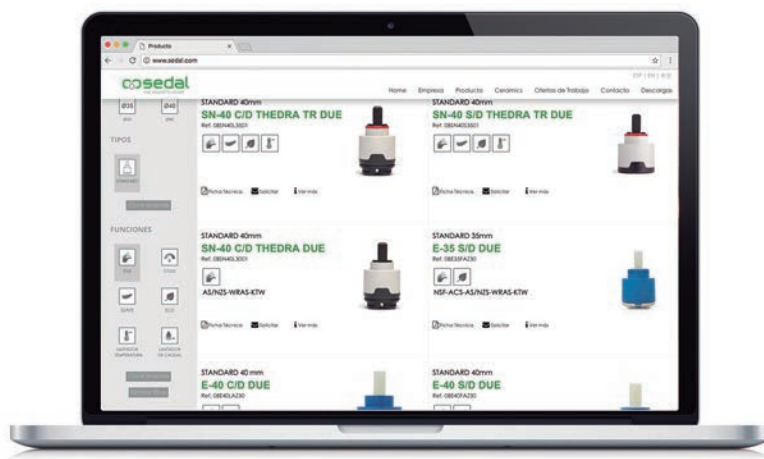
Producto

www.sedal.com

sedal

ESP | EN | 中文

Home Empresa Productos Cerámica Ofertas de Trabajo Contacto Descargas

Ø35 Ø40

TIPOS

FUNCIONES

STANDARD 40mm
SN-40 C/D THEDRA TR DUE
Ref. 0BEN40L3001

Ficha Técnica Solicitar Ver más

STANDARD 40mm
SN-40 S/D THEDRA TR DUE
Ref. 0BEN40S3001

Ficha Técnica Solicitar Ver más

STANDARD 40mm
SN-40 C/D THEDRA DUE
Ref. 0BEN40L3001

AS/NZS-WRAS-KTW

Ficha Técnica Solicitar Ver más

STANDARD 35mm
E-35 S/D DUE
Ref. 0BE35FAZ30

NSF-ACS-AS/NZS-WRAS-KTW

Ficha Técnica Solicitar Ver más

STANDARD 40 mm
E-40 C/D DUE
Ref. 0BE40LAZ30

STANDARD 40mm
E-40 S/D DUE
Ref. 0BE40FAZ30